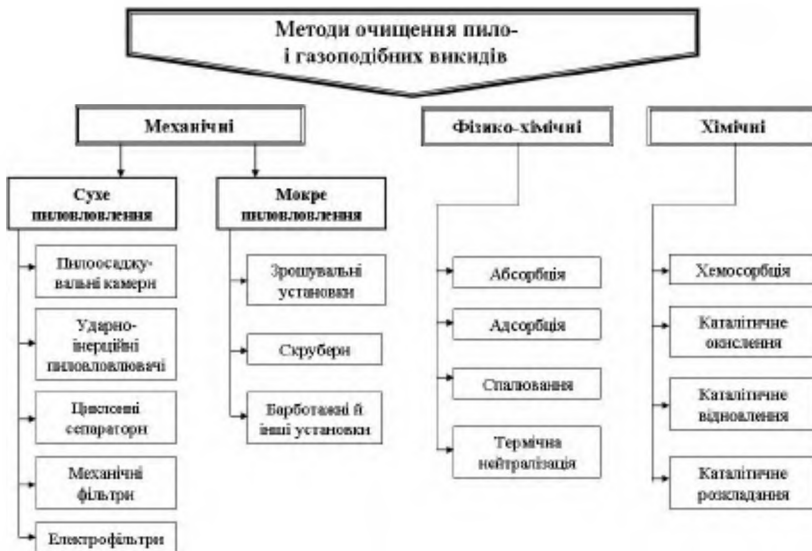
Методи очищення пило- і газоподібних викидів

Механічні

Сухе пиловловлення

Пилоосаджувальні камери

Ударно-інерційні пиловловлювачі

Циклонні сепаратори

Механічні фільтри

Електрофільтри

Мокре пиловловлення

Зрошувальні установки

Скрубери

Барботажні й інші установки

Фізико-хімічні

Абсорбція

Адсорбція

Спалювання

Термічна нейтралізація

Хімічні

Хемосорбція

Каталітичне окислення

Каталітичне відновлення

Каталітичне розкладання